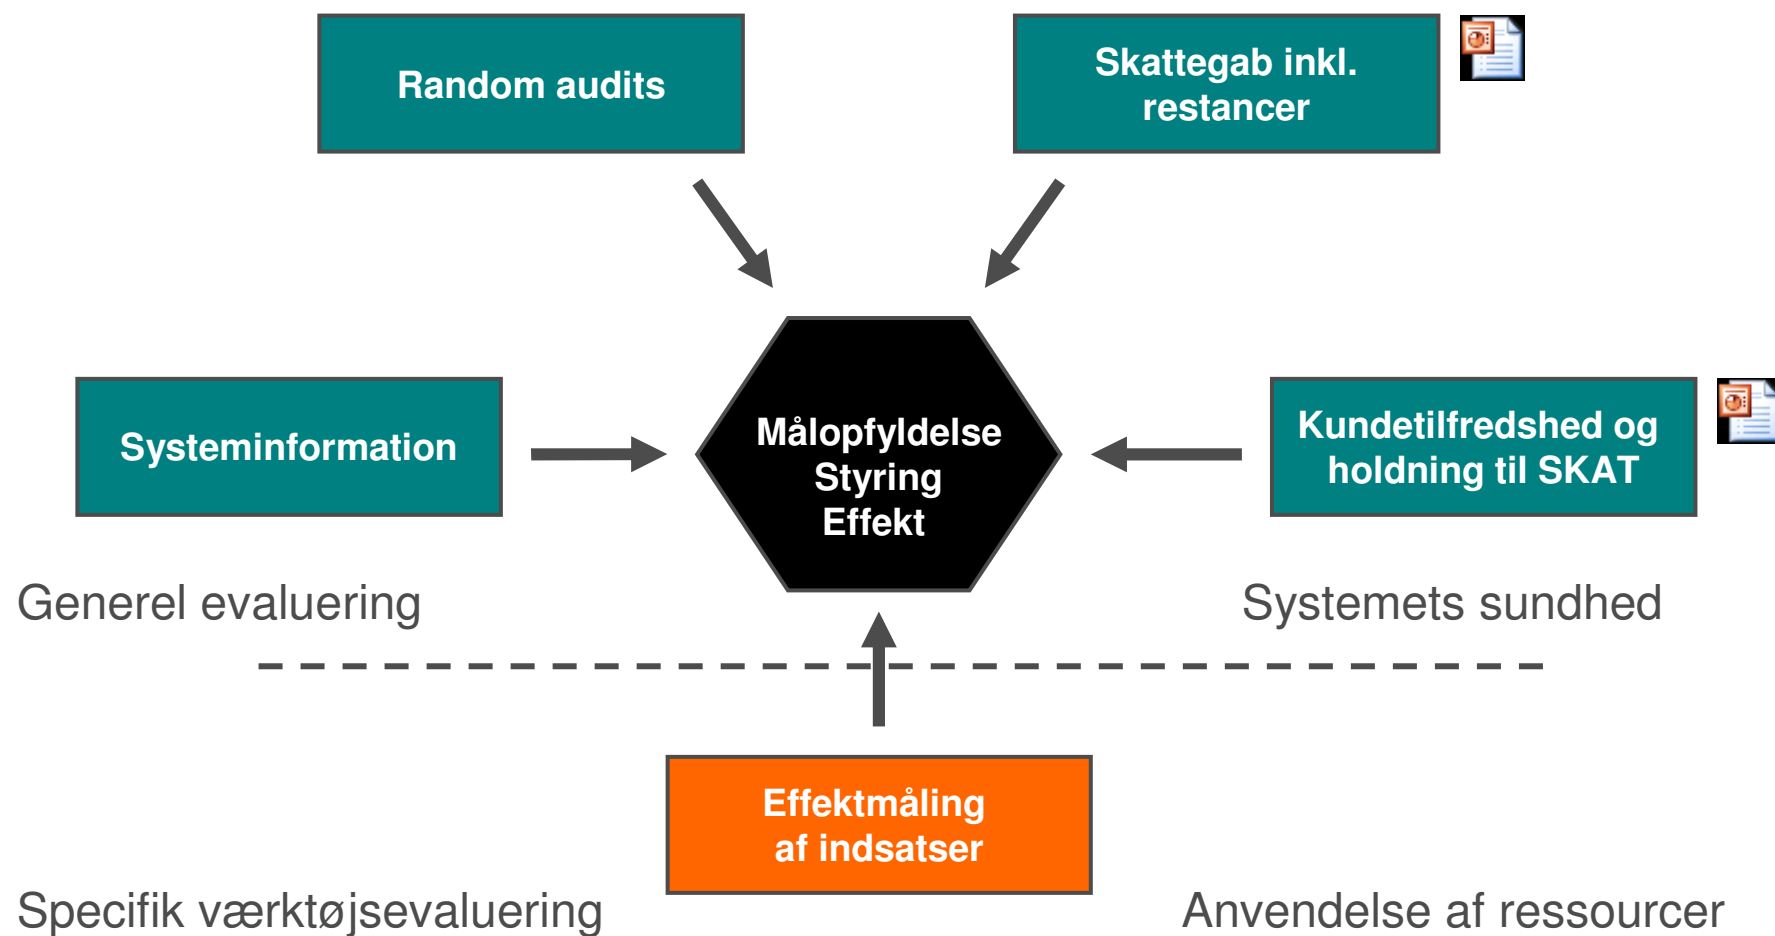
Random audits

Skattegab inkl. restancer

Systeminformation

Målopfyldelse
Styring
Effekt

Kundetilfredshed og holdning til SKAT

Generel evaluering

Systemets sundhed

Effektmåling af indsatser

Specifik værktøjsevaluering

Anvendelse af ressourcer